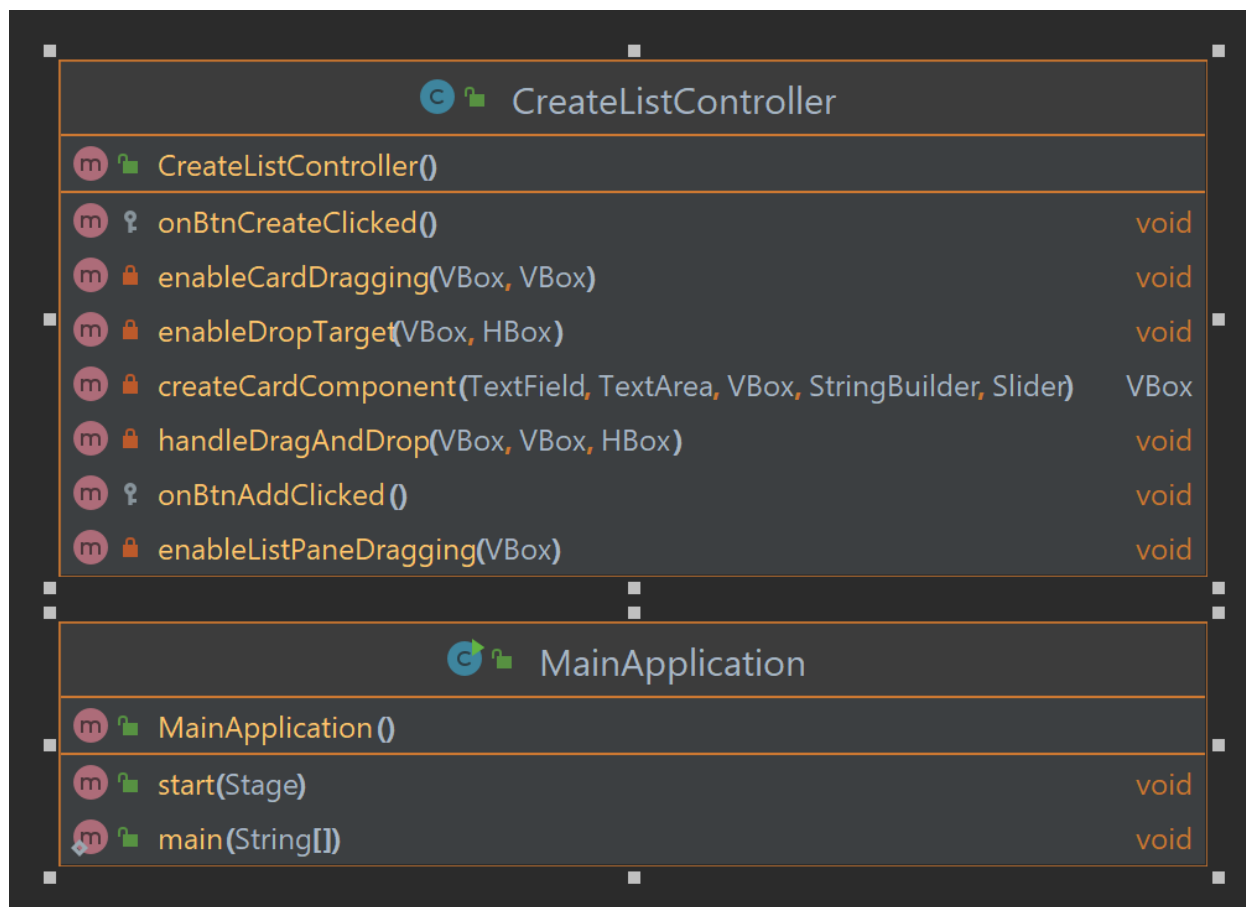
c CreateListController

m CreateListController()

m onBtnCreateClicked() void
m enableCardDragging(VBox, VBox) void
m enableDropTarget(VBox, HBox) void
m createCardComponent(TextField, TextArea, VBox, StringBuilder, Slider) VBox
m handleDragAndDrop(VBox, VBox, HBox) void
m onBtnAddClicked() void
m enableListPaneDragging(VBox) void

c MainApplication

m MainApplication()

m start(Stage) void
m main(String[]) void